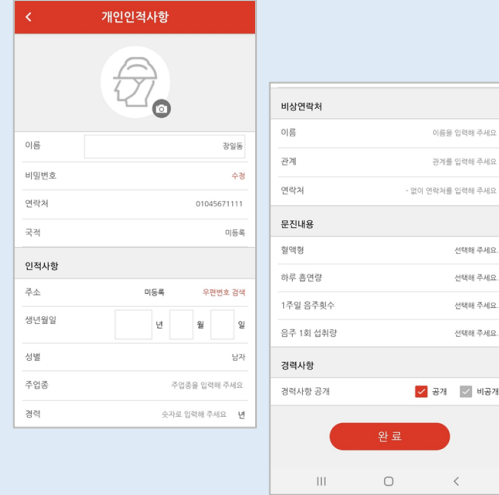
개인인적사항

이름 장일동
비밀번호 수정
연락처 01045671111
국적 미등록

인적사항
주소 미등록 우편번호 검색
생년월일 년 월 일
성별 남자
주업종 주업종을 입력해 주세요
경력 숫자로 입력해 주세요 년

비상연락처
이름 이름을 입력해 주세요
관계 관계를 입력해 주세요
연락처 - 없이 연락처를 입력해 주세요

문진내용
혈액형 선택해 주세요
하루 흡연량 선택해 주세요
1주일 음주횟수 선택해 주세요
음주 1회 섭취량 선택해 주세요

경력사항
경력사항 공개 공개 비공개

완료